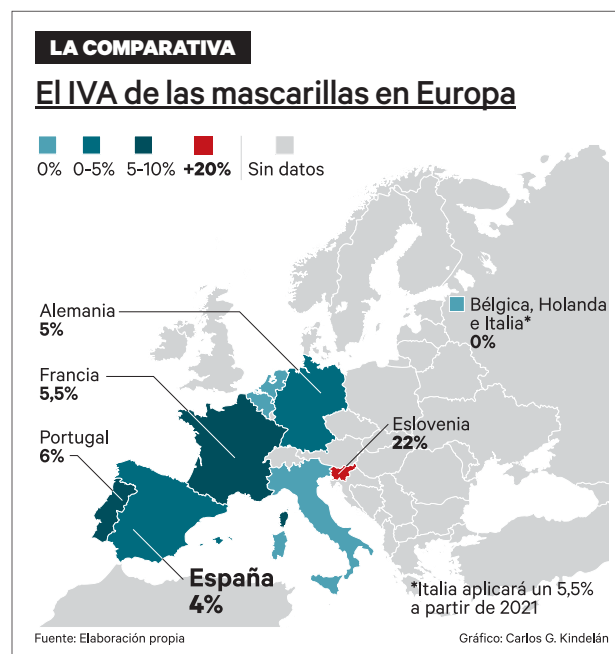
LA COMPARATIVA

El IVA de las mascarillas en Europa

0% 0-5% 5-10% +20% Sin datos

Alemania
5%

Francia
5,5%

Portugal
6%

España
4%

Bélgica, Holanda e Italia*
0%

Eslovenia
22%

*Italia aplicará un 5,5% a partir de 2021

Fuente: Elaboración propia

Gráfico: Carlos G. Kindelán